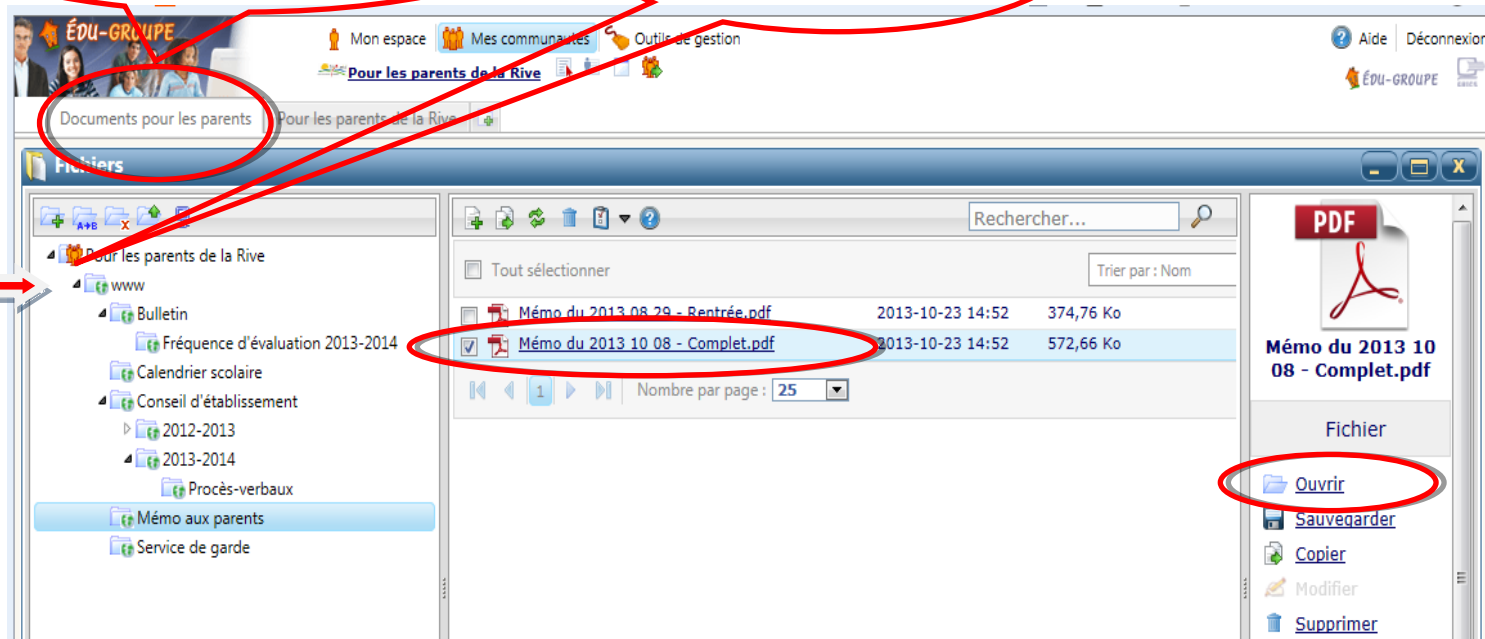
ÉDU-GROUPE

Mon espace Mes communautés Outils de gestion

Pour les parents de la Rive

Aide Déconnexion

ÉDU-GROUPE

Documents pour les parents Pour les parents de la Rive

Fichiers

Pour les parents de la Rive
www
Bulletin
Fréquence d'évaluation 2013-2014
Calendrier scolaire
Conseil d'établissement
2012-2013
2013-2014
Procès-verbaux
Mémo aux parents
Service de garde

Rechercher...

Tout sélectionner

Trier par : Nom

| | | |
|---|---|---|
| Mémo du 2013 08 29 - Rentrée.pdf | 2013-10-23 14:52 | 374,76 Ko |
| Mémo du 2013 10 08 - Complet.pdf | 2013-10-23 14:52 | 572,66 Ko |

1 Nombre par page : 25

PDF

Mémo du 2013 10 08 - Complet.pdf

Fichier

Ouvrir
Sauvegarder
Copier
Modifier
Supprimer